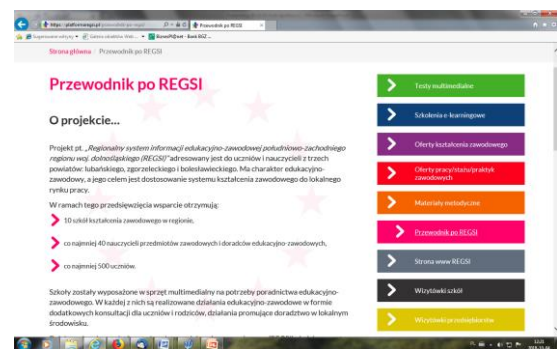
https://platforma.pl/przewodnik-po-regsi
Przewodnik po REGSI
Sugerowane witryny • Galeria składników Web... • BizneR@net - Bank BGŻ...

Strona główna / Przewodnik po REGSI

Przewodnik po REGSI

O projekcie...

Projekt pt. „Regionalny system informacji edukacyjno-zawodowej południowo-zachodniego regionu woj. dolnośląskiego (REGSI)" adresowany jest do uczniów i nauczycieli z trzech powiatów: lubańskiego, zgorzeleckiego i bolesławieckiego. Ma charakter edukacyjno-zawodowy, a jego celem jest dostosowanie systemu kształcenia zawodowego do lokalnego rynku pracy.

W ramach tego przedsięwzięcia wsparcie otrzymują:

10 szkół kształcenia zawodowego w regionie,

co najmniej 40 nauczycieli przedmiotów zawodowych i doradców edukacyjno-zawodowych,

co najmniej 500 uczniów.

Szkoły zostały wyposażone w sprzęt multimedialny na potrzeby poradnictwa edukacyjno-zawodowego. W każdej z nich są realizowane działania edukacyjno-zawodowe w formie dodatkowych konsultacji dla uczniów i rodziców, działania promujące doradztwo w lokalnym środowisku.

Testy multimedialne
Szkolenia e-learningowe
Oferty kształcenia zawodowego
Oferty pracy/stażu/praktyk zawodowych
Materiały metodyczne
Przewodnik po REGSI
Strona www REGSI
Wizytówki szkół
Wizytówki pracodawców

12:11
2013-10-16